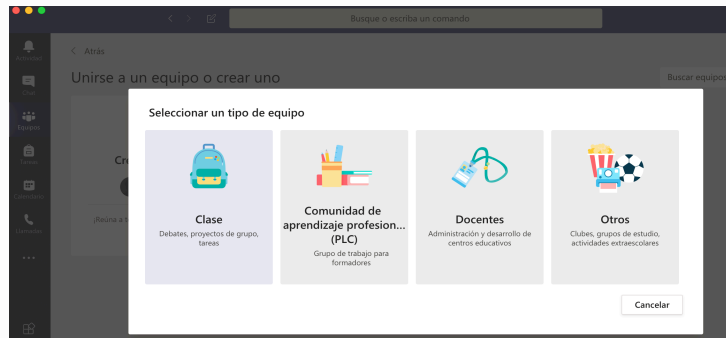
Busque o escriba un comando

Actividad
Chat
Equipos
Tareas
Calendario
Llamadas
...

< Atrás

Unirse a un equipo o crear uno

Buscar equipos

Cr

¡Reúna a

Seleccionar un tipo de equipo

Clase
Debates, proyectos de grupo, tareas

Comunidad de aprendizaje profesion... (PLC)
Grupo de trabajo para formadores

Docentes
Administración y desarrollo de centros educativos

Otros
Clubes, grupos de estudio, actividades extraescolares

Cancelar